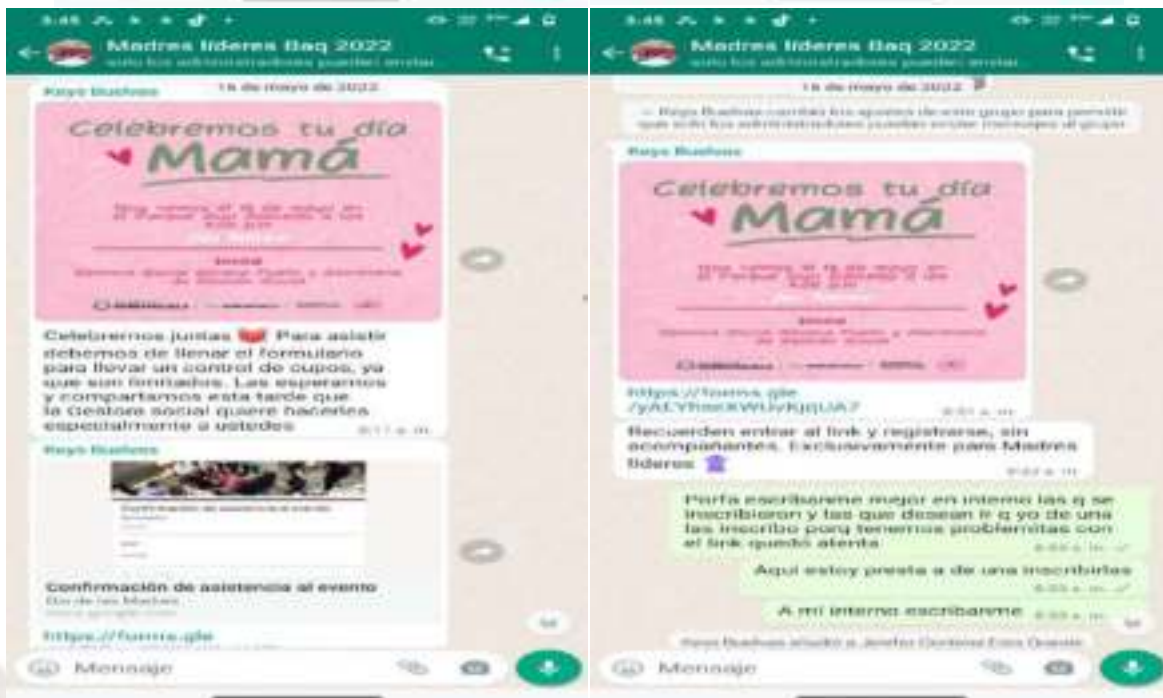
3:46

Madres líderes Baq 2022
solo los administradores pueden enviar

16 de mayo de 2022

Keyo Buelvas

Celebremos tu día Mamá

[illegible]

Celebremos juntas 💗 Para asistir debemos de llenar el formulario para llevar un control de cupos, ya que son limitados. Las esperamos y compartamos esta tarde que la Gestora social quiere hacerles especialmente a ustedes
8:11 a. m.

Keyo Buelvas

Confirmación de asistencia al evento
Día de las Madres
docs.google.com

https://forms.gle

Mensaje

3:46

Madres líderes Baq 2022
solo los administradores pueden enviar

16 de mayo de 2022

Keyo Buelvas cambió los ajustes de este grupo para permitir que solo los administradores puedan enviar mensajes al grupo

Keyo Buelvas

Celebremos tu día Mamá

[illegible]

https://forms.gle/yAEYhsoXWUvKjjQUA7
8:51 a. m.

Recuerden entrar al link y registrarse, sin acompañantes. Exclusivamente para Madres líderes
8:52 a. m.

Porfa escribanme mejor en interno las q se inscribieron y las que desean ir q yo de una las inscribo porq tenemos problemitas con el link quedo atenta
8:53 a. m.

Aquí estoy presta a de una inscribirlas
8:53 a. m.

A mi interno escribanme
8:53 a. m.

Keyo Buelvas añadió a Jenifer Centeno Estra Quesada

Mensaje